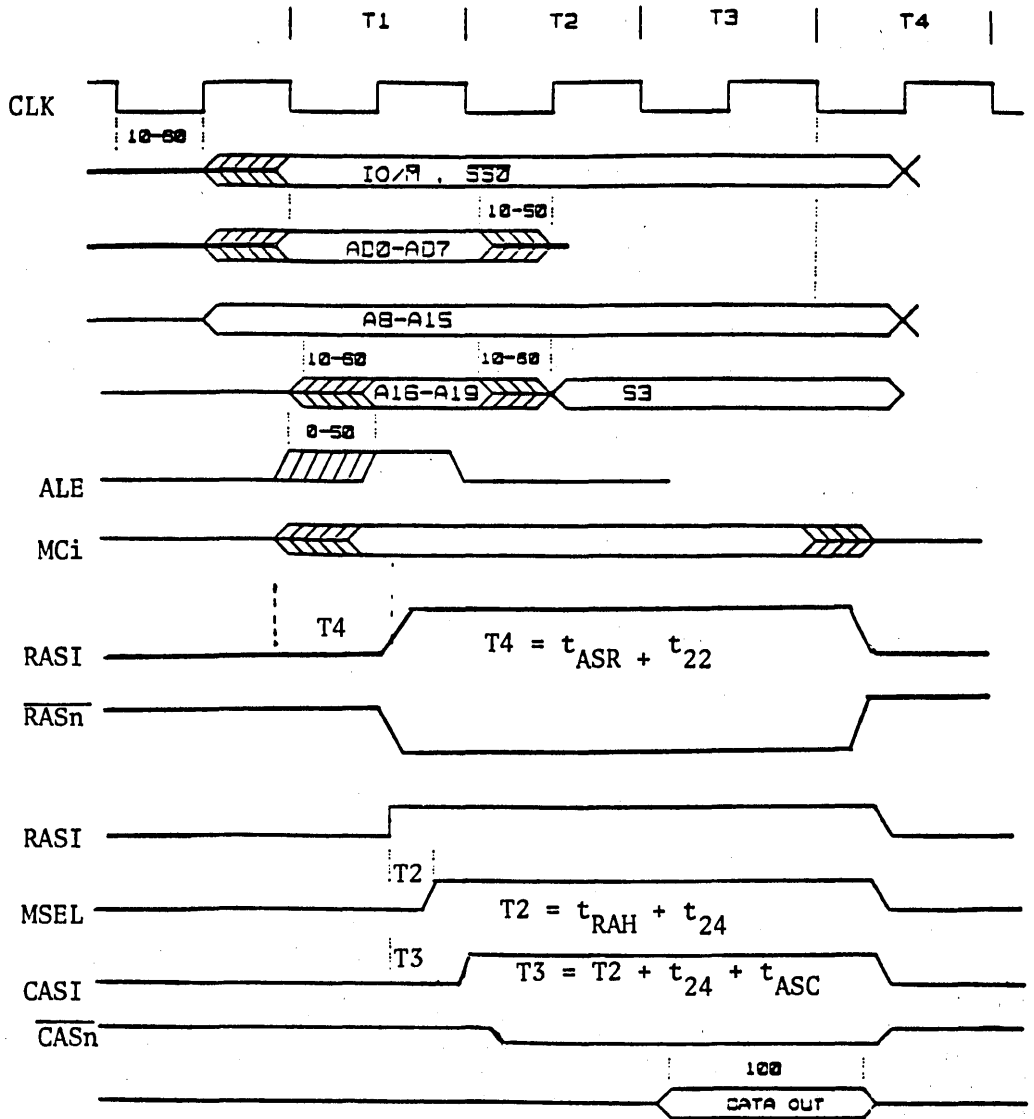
T1 T2 T3 T4

CLK

10-60

IO/M, SSO

10-50

AD0-AD7

A8-A15

10-60 10-60

A16-A19 S3

0-50

ALE

MCi

T4

RASI

$T4 = t_{ASR} + t_{22}$

$\overline{RASn}$

RASI

T2

MSEL

$T2 = t_{RAH} + t_{24}$

T3

CASI

$T3 = T2 + t_{24} + t_{ASC}$

$\overline{CASn}$

100

DATA OUT